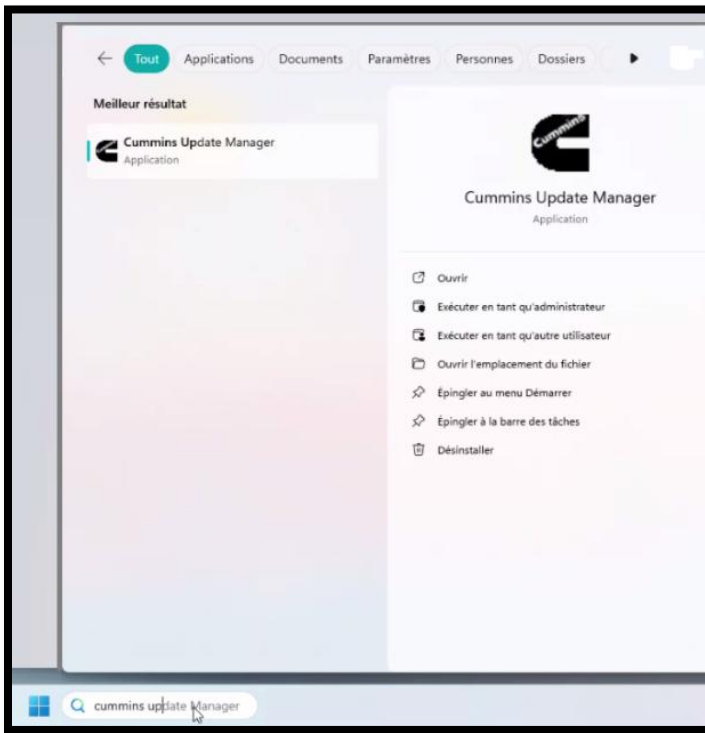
Tout Applications Documents Paramètres Personnes Dossiers

Meilleur résultat

Cummins Update Manager
Application

Cummins

Cummins Update Manager
Application

Ouvrir
Exécuter en tant qu'administrateur
Exécuter en tant qu'autre utilisateur
Ouvrir l'emplacement du fichier
Épingler au menu Démarrer
Épingler à la barre des tâches
Désinstaller

cummins update Manager